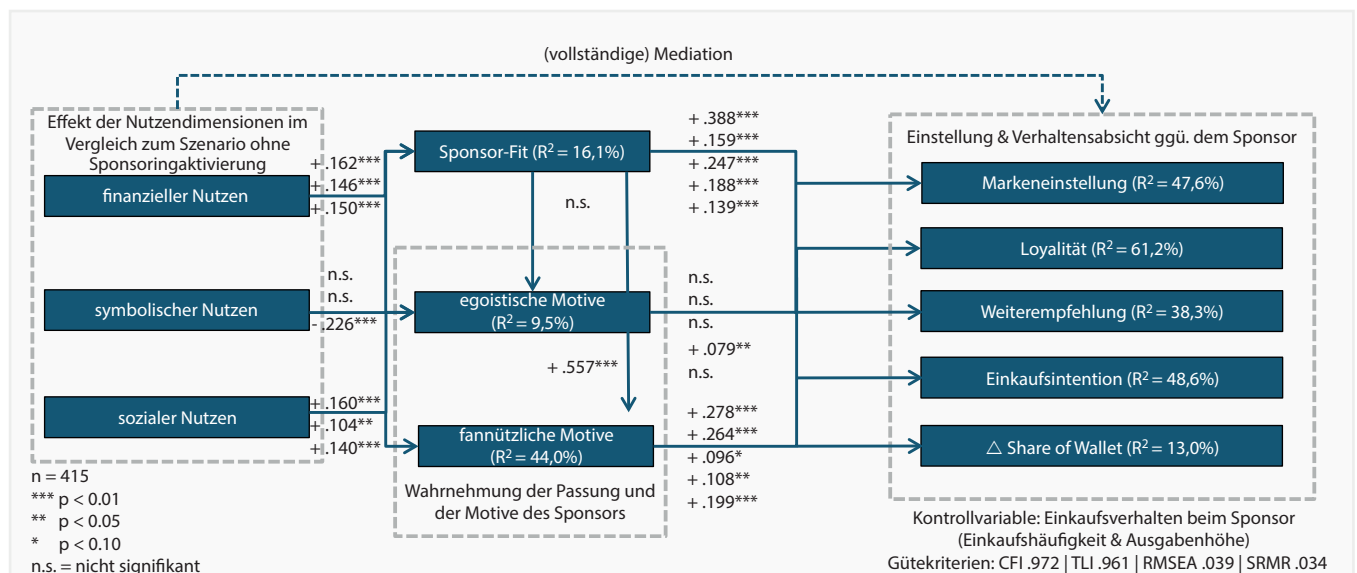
(vollständige) Mediation

Effekt der Nutzendimensionen im Vergleich zum Szenario ohne Sponsoringaktivierung

finanzieller Nutzen

symbolischer Nutzen

sozialer Nutzen

+ .162***
+ .146***
+ .150***

n.s.
n.s.
- .226***

+ .160***
+ .104**
+ .140***

Sponsor-Fit ($R^2$ = 16,1%)

n.s.

egoistische Motive ($R^2$ = 9,5%)

+ .557***

fannützliche Motive ($R^2$ = 44,0%)

Wahrnehmung der Passung und der Motive des Sponsors

+ .388***
+ .159***
+ .247***
+ .188***
+ .139***

n.s.
n.s.
n.s.
+ .079**
n.s.

+ .278***
+ .264***
+ .096*
+ .108**
+ .199***

Einstellung & Verhaltensabsicht ggü. dem Sponsor

Markeneinstellung ($R^2$ = 47,6%)

Loyalität ($R^2$ = 61,2%)

Weiterempfehlung ($R^2$ = 38,3%)

Einkaufsintention ($R^2$ = 48,6%)

△ Share of Wallet ($R^2$ = 13,0%)

n = 415
*** p < 0.01
** p < 0.05
* p < 0.10
n.s. = nicht signifikant

Kontrollvariable: Einkaufsverhalten beim Sponsor (Einkaufshäufigkeit & Ausgabenhöhe)
Gütekriterien: CFI .972 | TLI .961 | RMSEA .039 | SRMR .034